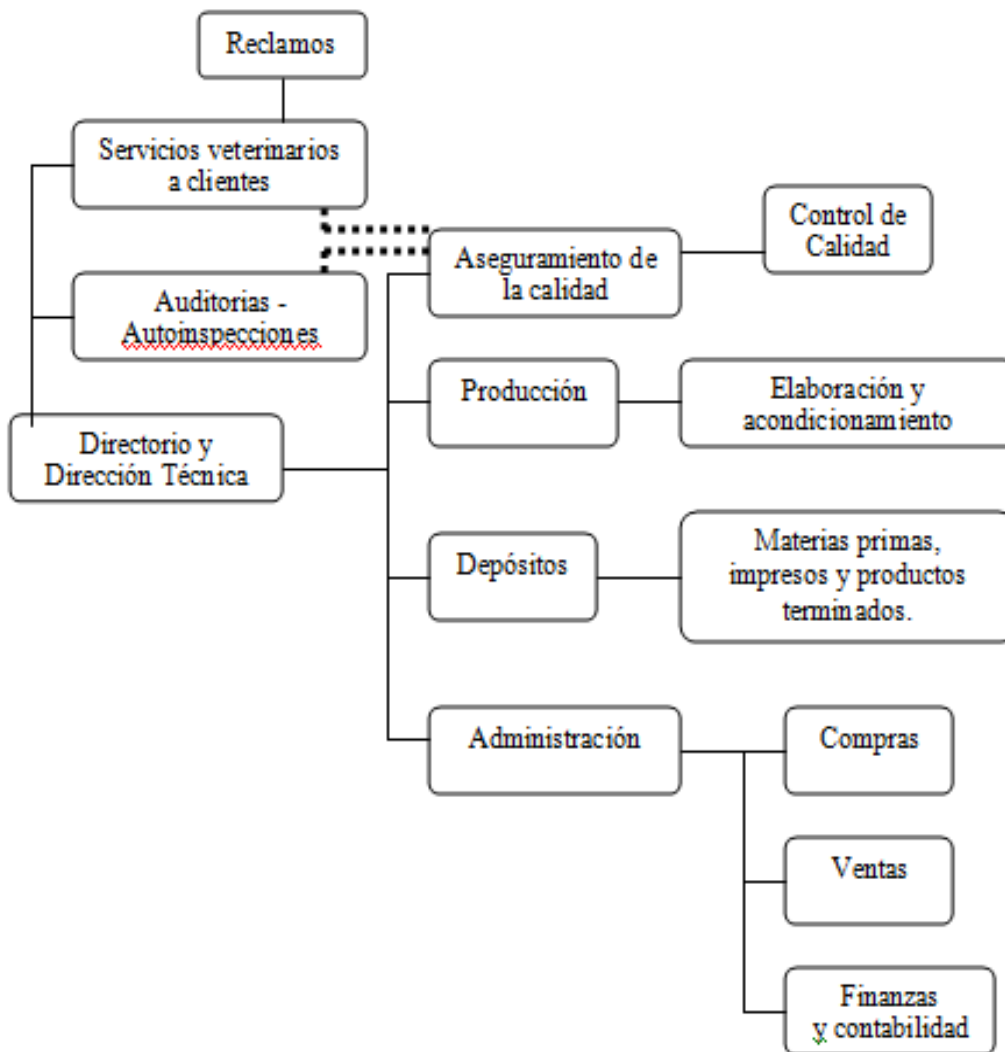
Reclamos

Servicios veterinarios a clientes

Auditorias - Autoinspecciones

Directorio y Dirección Técnica

Aseguramiento de la calidad

Control de Calidad

Producción

Elaboración y acondicionamiento

Depósitos

Materias primas, impresos y productos terminados.

Administración

Compras

Ventas

Finanzas y contabilidad